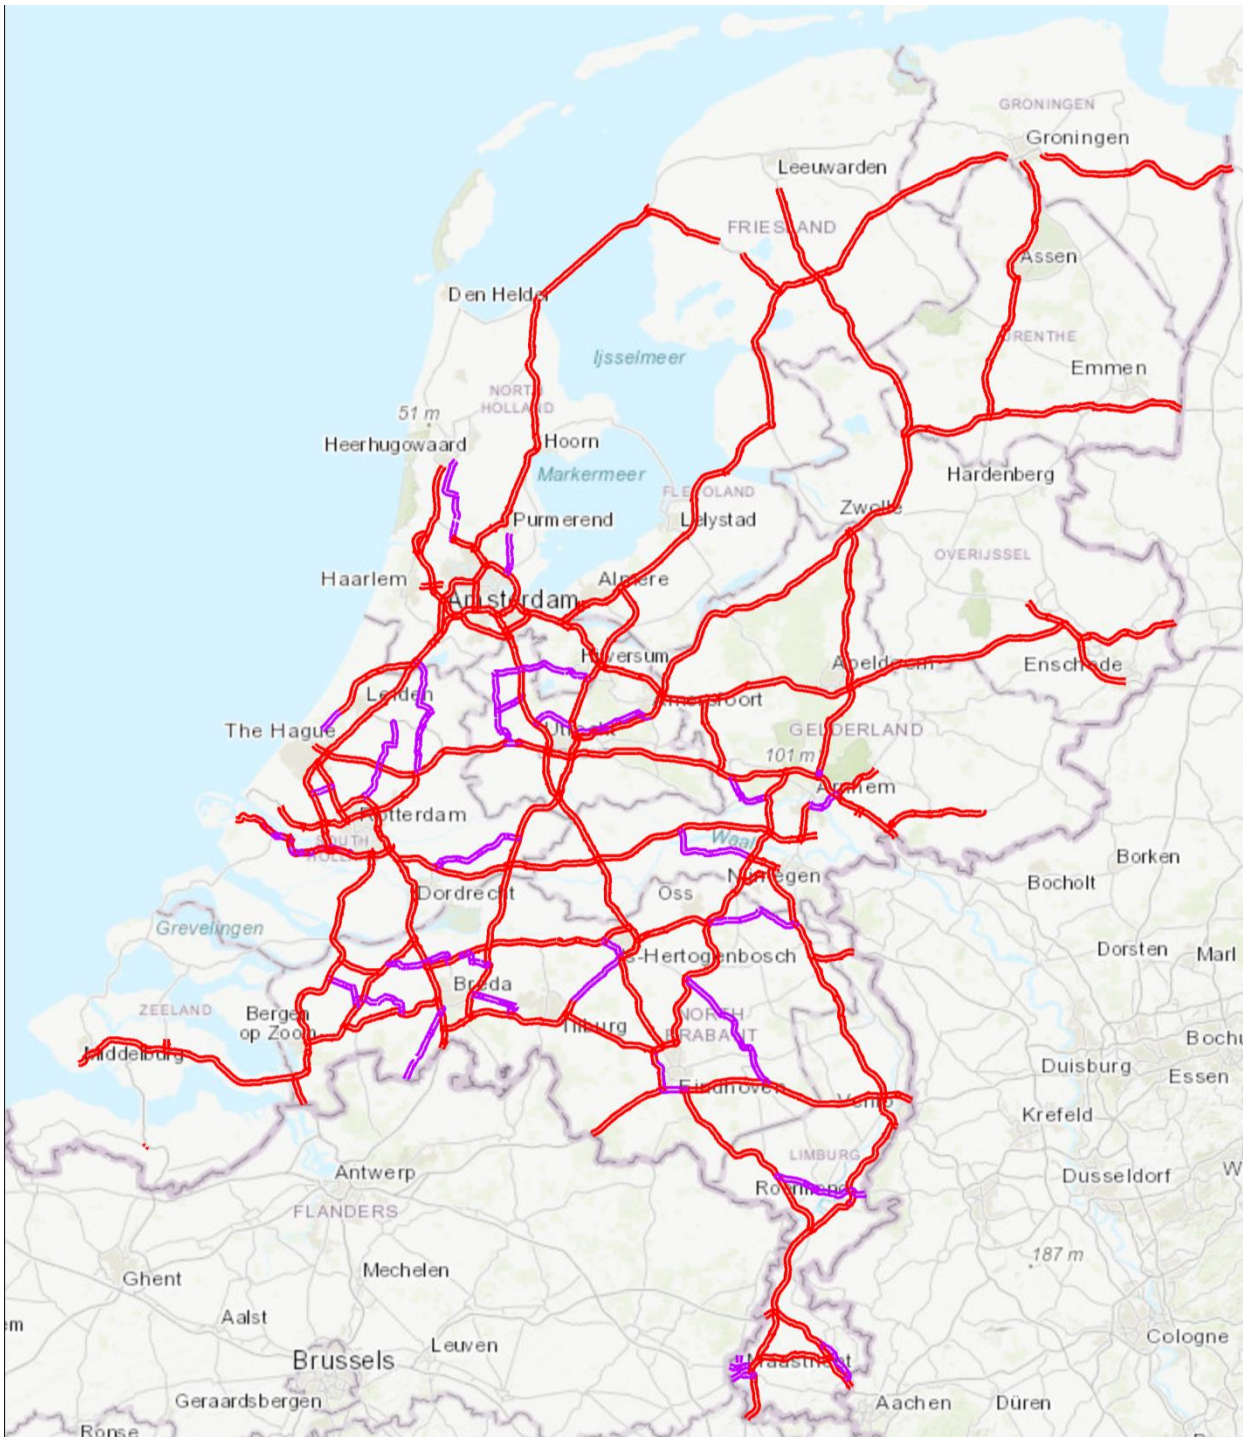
GRONINGEN
Groningen
Leeuwarden
FRIESLAND
Assen
Den Helder
DRENTHE
IJsselmeer
Emmen
NORTH HOLLAND
51 m
Heerhugowaard
Hoorn
Hardenberg
Markermeer
FLEVOLAND
Zwolle
Purmerend
Lelystad
OVERIJSSEL
Haarlem
Almere
Amsterdam
Hilversum
Apeldoorn
Enschede
Leiden
Amersfoort
The Hague
Utrecht
GELDERLAND
101 m
Arnhem
Rotterdam
SOUTH HOLLAND
Waal
Borken
Nijmegen
Bocholt
Dordrecht
Oss
Grevelingen
Dorsten
Marl
's-Hertogenbosch
Breda
ZEELAND
Bergen op Zoom
NORTH BRABANT
Tilburg
Bochu
Middelburg
Duisburg
Essen
Eindhoven
Venlo
Krefeld
LIMBURG
Antwerp
Dusseldorf
W
Roermond
FLANDERS
187 m
Mechelen
Ghent
Aalst
m
Cologne
Leuven
Brussels
Maastricht
Geraardsbergen
Aachen
Düren
Ronse